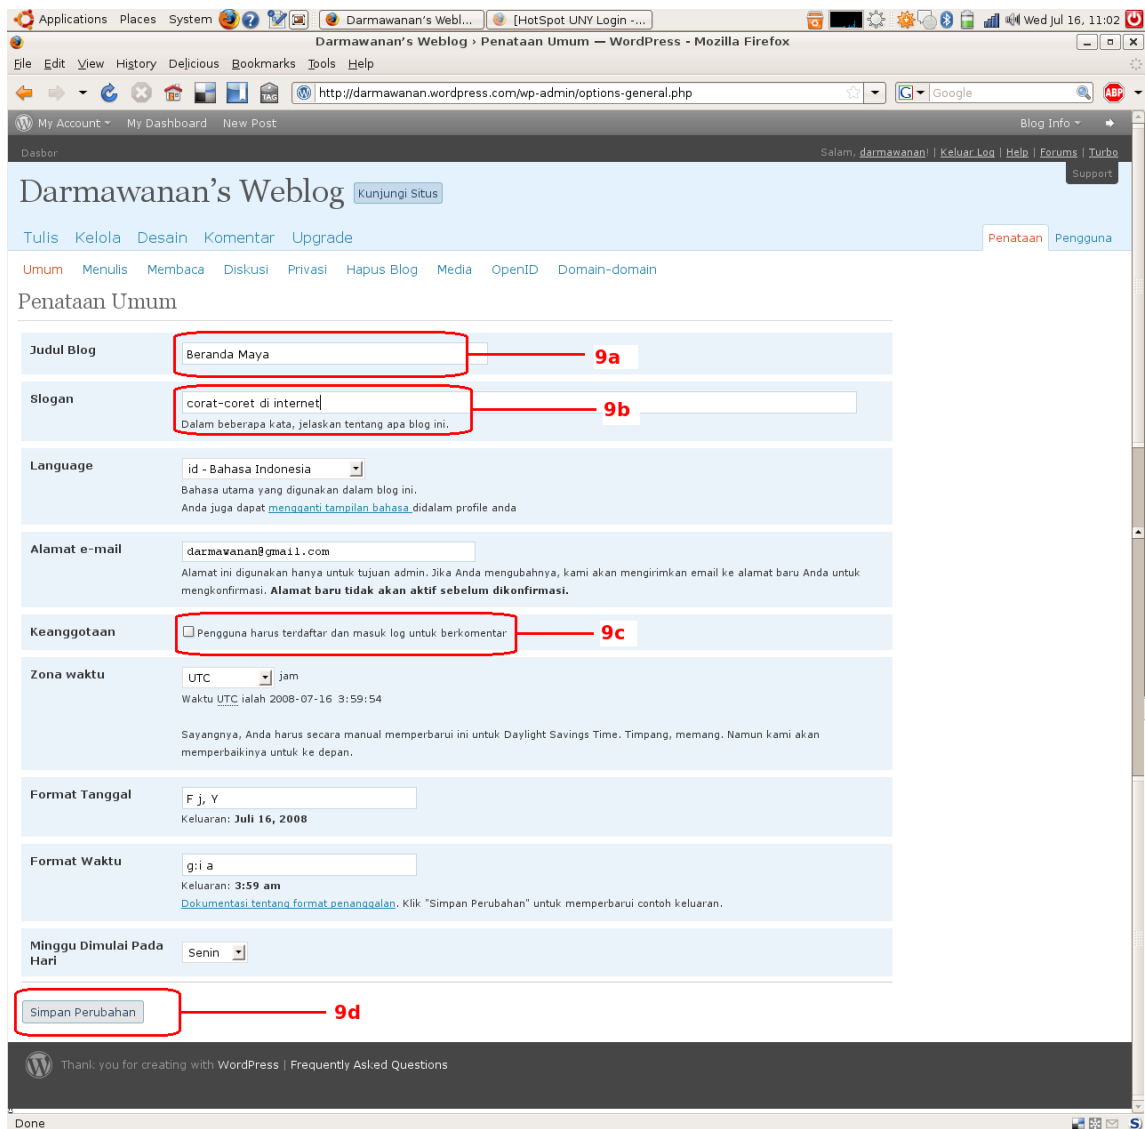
Applications Places System Darmawanan's Webl... [HotSpot UNY Login -... Wed Jul 16, 11:02

Darmawanan's Weblog › Penataan Umum — WordPress - Mozilla Firefox

File Edit View History Delicious Bookmarks Tools Help

http://darmawanan.wordpress.com/wp-admin/options-general.php

Google

My Account My Dashboard New Post Blog Info

Dasbor Salam, darmawanan! | Keluar Log | Help | Forums | Turbo

Support

Darmawanan's Weblog Kunjungi Situs

Tulis Kelola Desain Komentar Upgrade Penataan Pengguna

Umum Menulis Membaca Diskusi Privasi Hapus Blog Media OpenID Domain-domain

Penataan Umum

| Judul Blog | Beranda Maya |
|---|---|
| Slogan | corat-coret di internet<br>Dalam beberapa kata, jelaskan tentang apa blog ini. |
| Language | id - Bahasa Indonesia<br>Bahasa utama yang digunakan dalam blog ini.<br>Anda juga dapat mengganti tampilan bahasa didalam profile anda |
| Alamat e-mail | darmawanan@gmail.com<br>Alamat ini digunakan hanya untuk tujuan admin. Jika Anda mengubahnya, kami akan mengirimkan email ke alamat baru Anda untuk mengkonfirmasi. **Alamat baru tidak akan aktif sebelum dikonfirmasi.** |
| Keanggotaan | Pengguna harus terdaftar dan masuk log untuk berkomentar |
| Zona waktu | UTC jam<br>Waktu UTC ialah 2008-07-16 3:59:54<br>Sayangnya, Anda harus secara manual memperbarui ini untuk Daylight Savings Time. Timpang, memang. Namun kami akan memperbaikinya untuk ke depan. |
| Format Tanggal | F j, Y<br>Keluaran: **Juli 16, 2008** |
| Format Waktu | g:i a<br>Keluaran: **3:59 am**<br>Dokumentasi tentang format penanggalan. Klik "Simpan Perubahan" untuk memperbarui contoh keluaran. |
| Minggu Dimulai Pada Hari | Senin |

9a
9b
9c

Simpan Perubahan
9d

Thank you for creating with WordPress | Frequently Asked Questions

Done